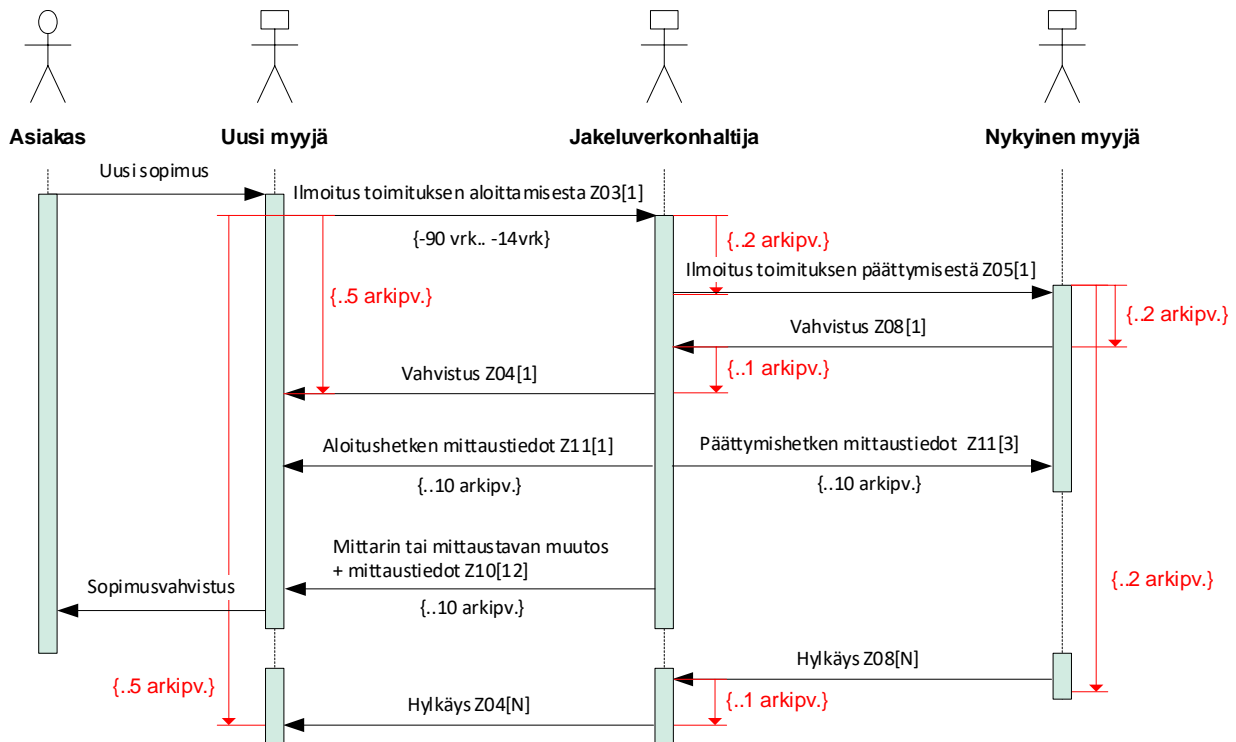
Asiakas

Uusi myyjä

Jakeluverkonhaltija

Nykyinen myyjä

Uusi sopimus

Ilmoitus toimituksen aloittamisesta Z03[1]

{-90 vrk.. -14vrk}

{..2 arkipv.}

Ilmoitus toimituksen päättymisestä Z05[1]

{..5 arkipv.}

{..2 arkipv.}

Vahvistus Z08[1]

Vahvistus Z04[1]

{..1 arkipv.}

Aloitushetken mittaustiedot Z11[1]

Päättymishetken mittaustiedot Z11[3]

{..10 arkipv.}

{..10 arkipv.}

Mittarin tai mittaustavan muutos + mittaustiedot Z10[12]

Sopimusvahvistus

{..10 arkipv.}

{..2 arkipv.}

Hylkäys Z08[N]

{..5 arkipv.}

{..1 arkipv.}

Hylkäys Z04[N]